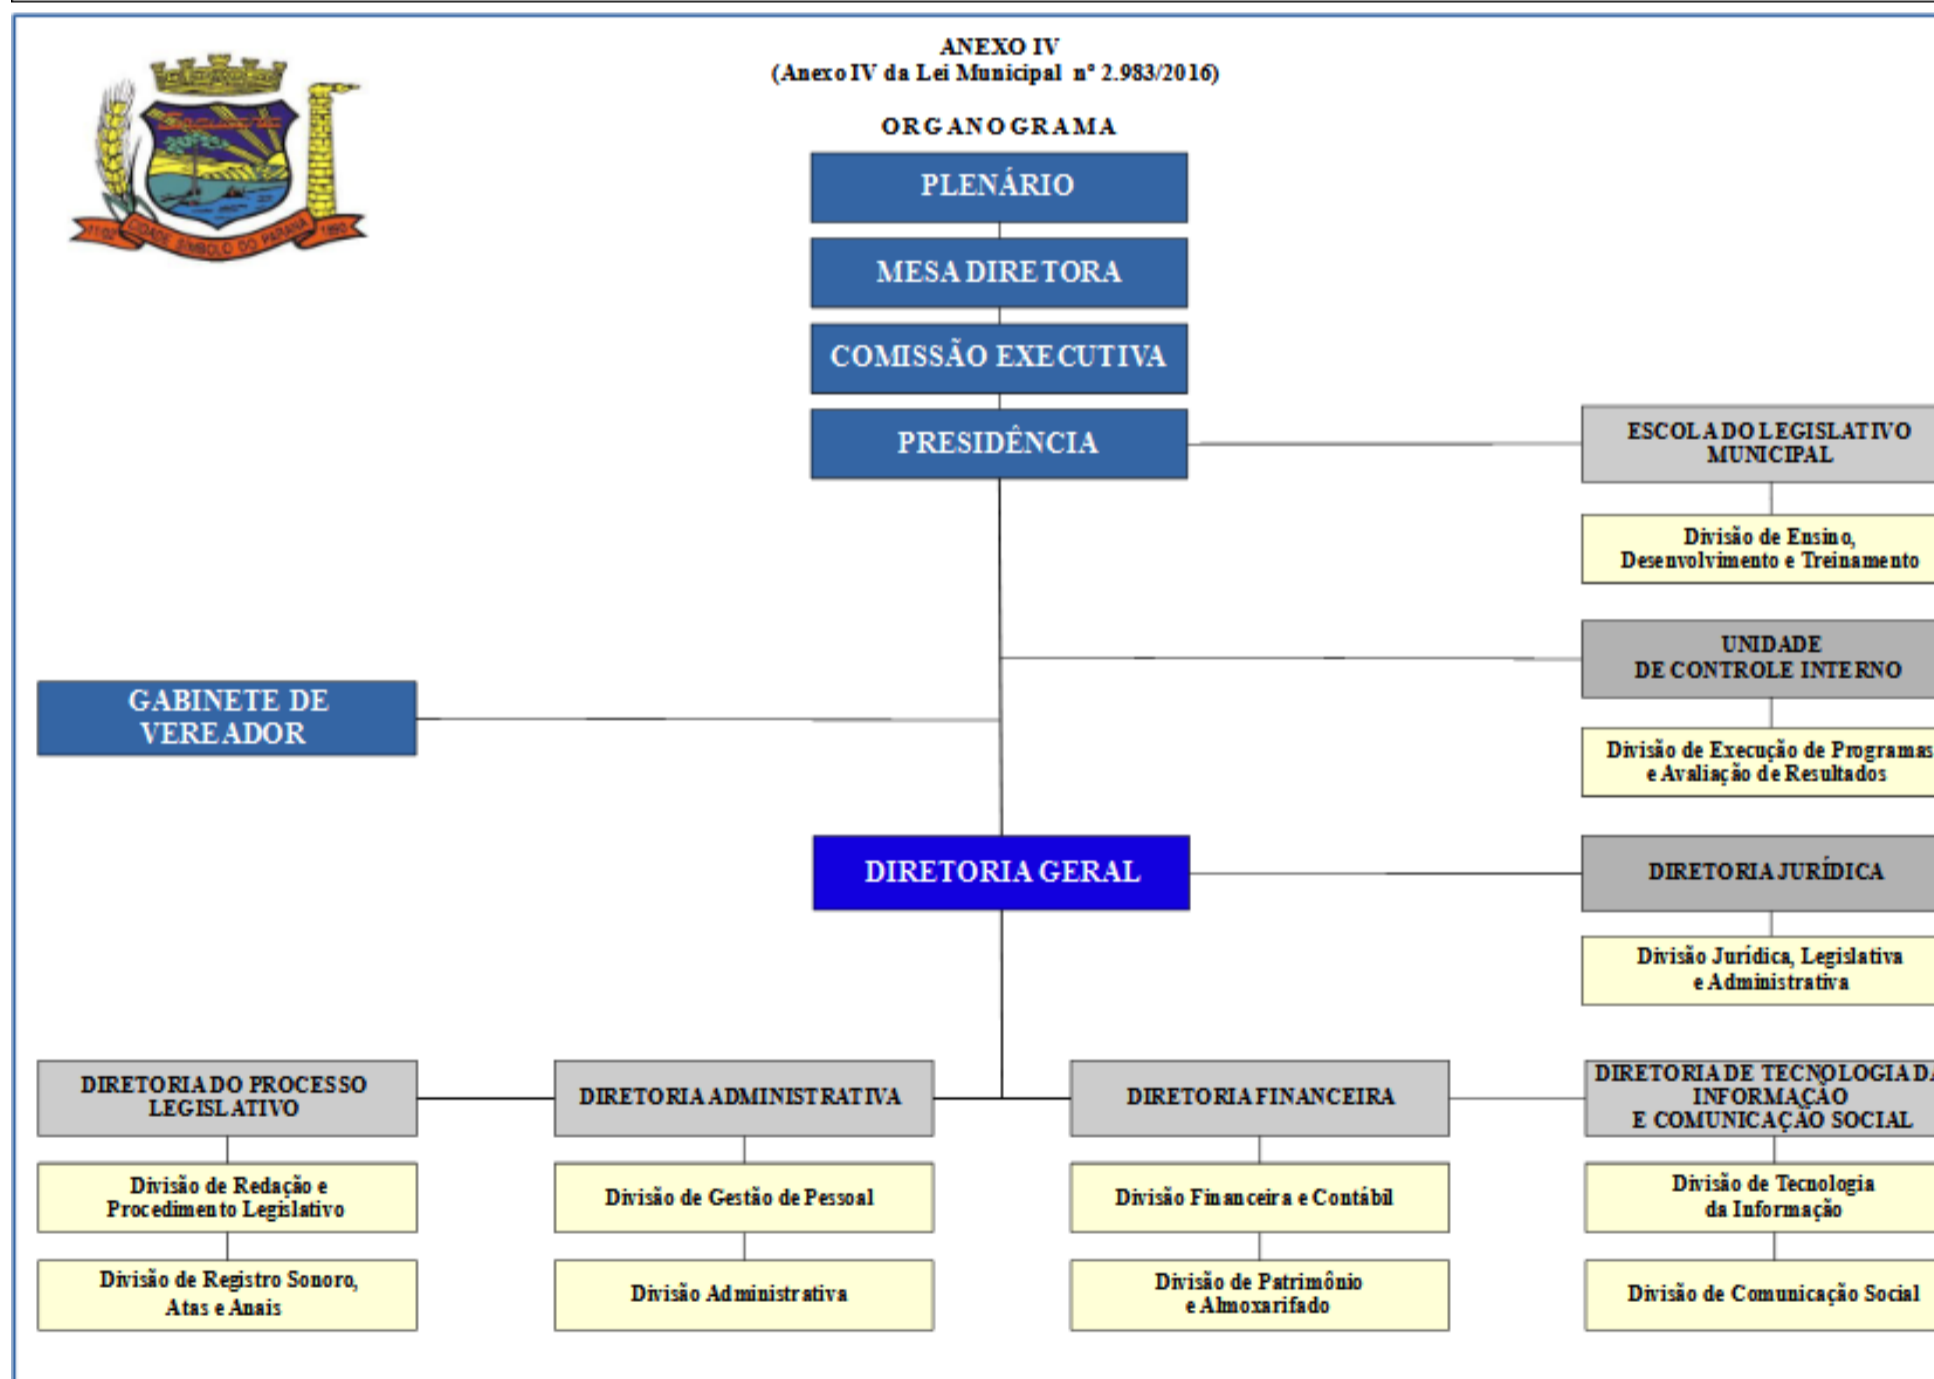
CIDADE SÍMBOLO DO PARANÁ

ANEXO IV
(Anexo IV da Lei Municipal nº 2.983/2016)

ORGANOGRAMA

PLENÁRIO

MESA DIRETORA

COMISSÃO EXECUTIVA

PRESIDÊNCIA

ESCOLA DO LEGISLATIVO MUNICIPAL

Divisão de Ensino, Desenvolvimento e Treinamento

UNIDADE DE CONTROLE INTERNO

Divisão de Execução de Programas e Avaliação de Resultados

GABINETE DE VEREADOR

DIRETORIA GERAL

DIRETORIA JURÍDICA

Divisão Jurídica, Legislativa e Administrativa

DIRETORIA DO PROCESSO LEGISLATIVO

Divisão de Redação e Procedimento Legislativo

Divisão de Registro Sonoro, Atas e Anais

DIRETORIA ADMINISTRATIVA

Divisão de Gestão de Pessoal

Divisão Administrativa

DIRETORIA FINANCEIRA

Divisão Financeira e Contábil

Divisão de Patrimônio e Almoxarifado

DIRETORIA DE TECNOLOGIA DA INFORMAÇÃO E COMUNICAÇÃO SOCIAL

Divisão de Tecnologia da Informação

Divisão de Comunicação Social